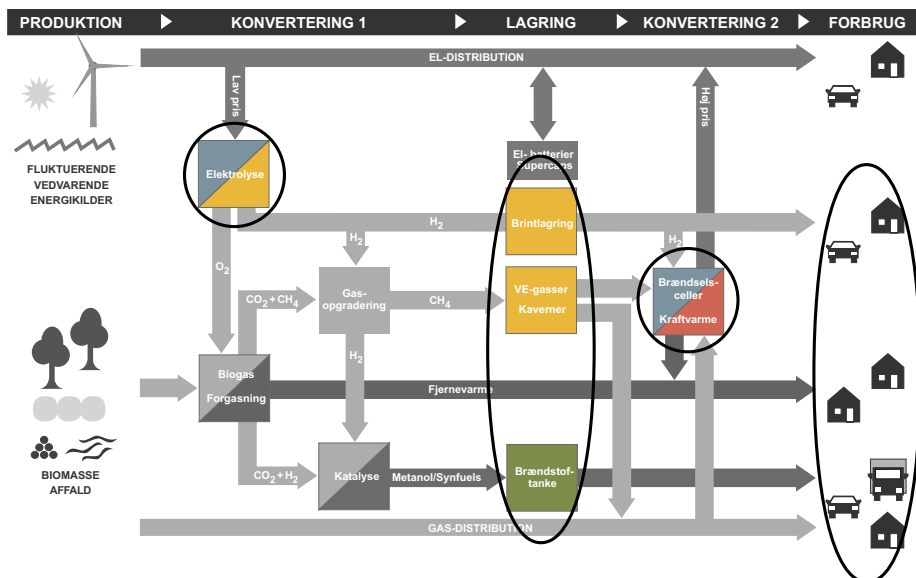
PRODUKTION ▶ KONVERTERING 1 ▶ LAGRING ▶ KONVERTERING 2 ▶ FORBRUG

EL-DISTRIBUTION

Lav pris

Høj pris

FLUKTUERENDE VEDVARENDE ENERGIKILDER

Elektrolyse

El-batterier Supercaps

$H_2$

Brintlagring

$H_2$

$H_2$

$O_2$

$CO_2 + CH_4$

Gas-opgradering

$CH_4$

VE-gasser Kaverner

Brændsels-celler Kraftvarme

$H_2$

Biogas Forgasning

Fjernevarme

BIOMASSE AFFALD

$CO_2 + H_2$

Katalyse

Metanol/Synfuels

Brændstof-tanke

GAS-DISTRIBUTION